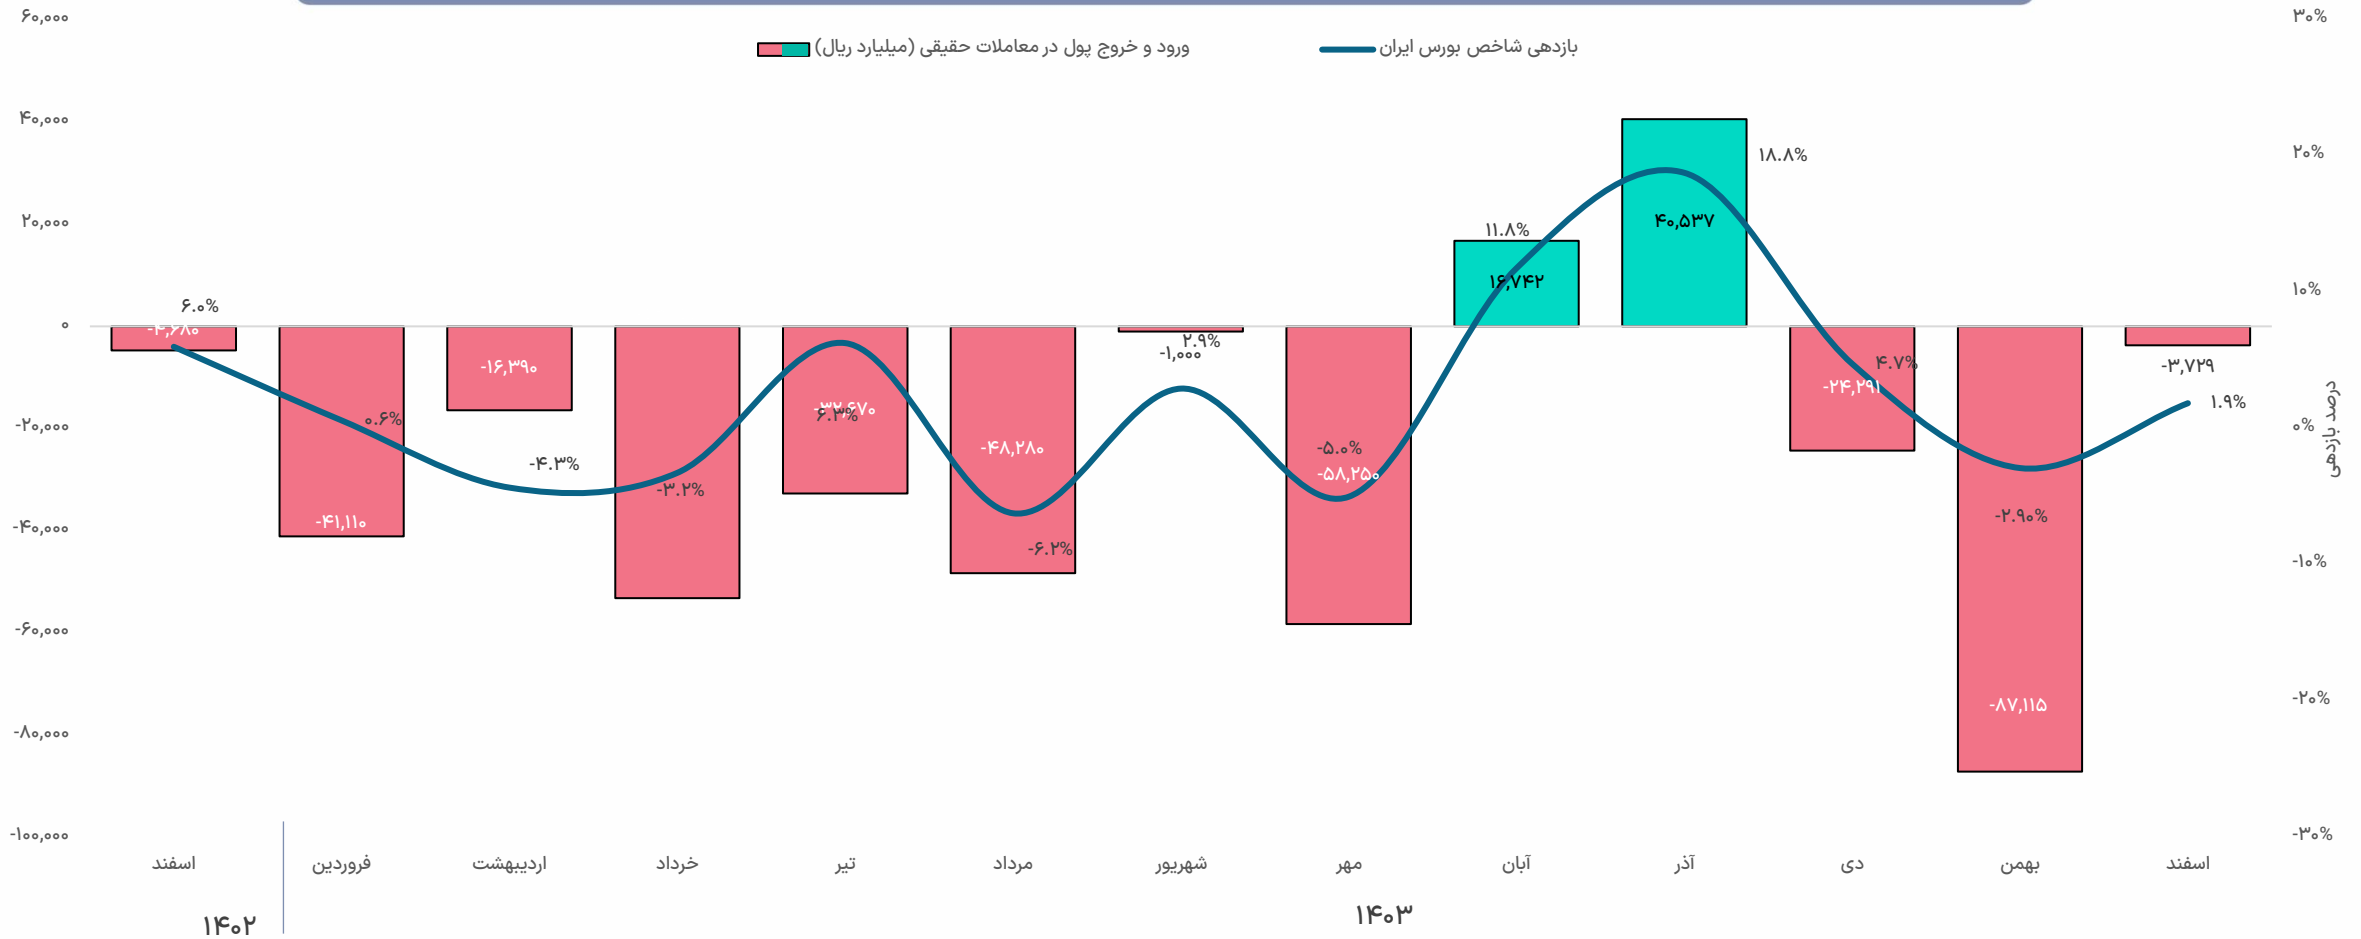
ورود و خروج پول در معاملات حقیقی (میلیارد ریال)
بازدهی شاخص بورس ایران

۶۰,۰۰۰
۴۰,۰۰۰
۲۰,۰۰۰
۰
-۲۰,۰۰۰
-۴۰,۰۰۰
-۶۰,۰۰۰
-۸۰,۰۰۰
-۱۰۰,۰۰۰

۳۰%
۲۰%
۱۰%
۰%
-۱۰%
-۲۰%
-۳۰%

درصد بازدهی

۶.۰%
-۴,۶۸۰
-۴۱,۱۱۰
۰.۶%
-۱۶,۳۹۰
-۴.۳%
-۳.۲%
-۳۲,۶۷۰
۶.۳%
-۴۸,۲۸۰
-۶.۲%
۲.۹%
-۱,۰۰۰
-۵.۰%
-۵۸,۲۵۰
۱۱.۸%
۱۶,۷۴۲
۴۰,۵۳۷
۱۸.۸%
۴.۷%
-۲۴,۲۹۱
-۲.۹۰%
-۸۷,۱۱۵
-۳,۷۲۹
۱.۹%

اسفند
فروردین
اردیبهشت
خرداد
تیر
مرداد
شهریور
مهر
آبان
آذر
دی
بهمن
اسفند

۱۴۰۲
۱۴۰۳